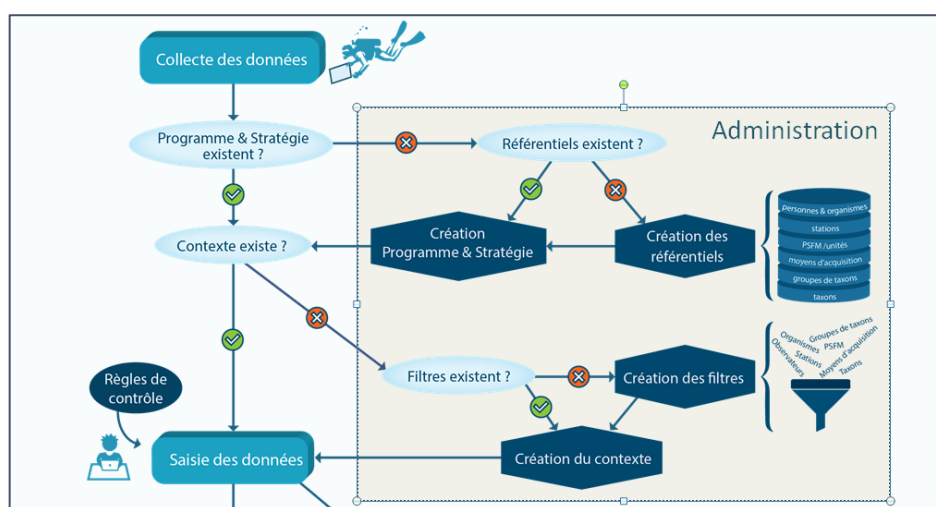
Collecte des données

Programme & Stratégie existent ?

Administration

Référentiels existent ?

Contexte existe ?

Création Programme & Stratégie

Création des référentiels

Personnes & organismes
stations
PSFM /unités
moyens d'acquisition
groupes de taxons
taxons

Organismes
Groupes de taxons
Observateurs
Stations
PSFM
Moyens d'acquisition
Taxons

Filtres existent ?

Création des filtres

Règles de contrôle

Saisie des données

Création du contexte